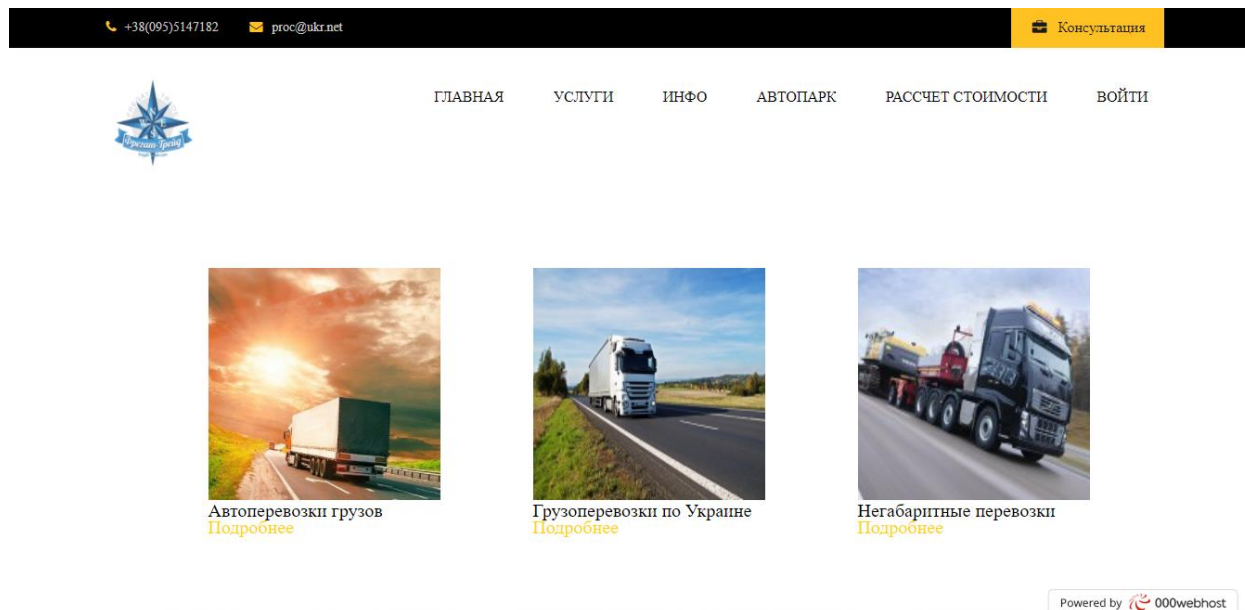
+38(095)5147182 proc@ukr.net

Консультация

Фрегат-Трейд

ГЛАВНАЯ УСЛУГИ ИНФО АВТОПАРК РАССЧЕТ СТОИМОСТИ ВОЙТИ

Автоперевозки грузов
Подробнее

Грузоперевозки по Украине
Подробнее

Негабаритные перевозки
Подробнее

Powered by 000webhost